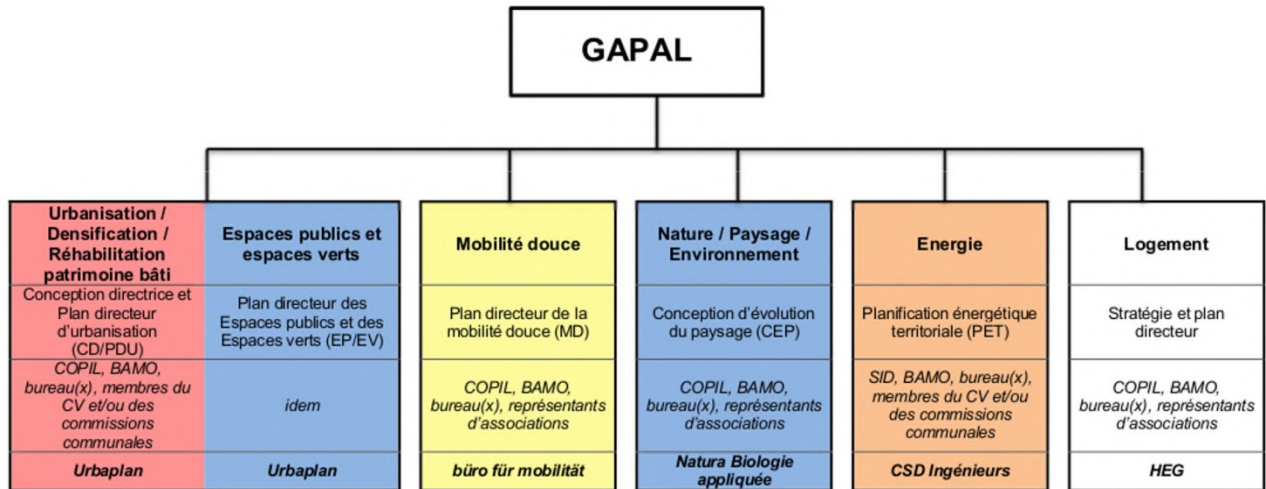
GAPAL

| Urbanisation / Densification / Réhabilitation patrimoine bâti | Espaces publics et espaces verts |
|---|---|
| Conception directrice et Plan directeur d'urbanisation (CD/PDU) | Plan directeur des Espaces publics et des Espaces verts (EP/EV) |
| *COPIL, BAMO, bureau(x), membres du CV et/ou des commissions communales* | *idem* |
| ***Urbaplan*** | ***Urbaplan*** |

| Mobilité douce |
|---|
| Plan directeur de la mobilité douce (MD) |
| *COPIL, BAMO, bureau(x), représentants d'associations* |
| ***büro für mobilität*** |

| Nature / Paysage / Environnement |
|---|
| Conception d'évolution du paysage (CEP) |
| *COPIL, BAMO, bureau(x), représentants d'associations* |
| ***Natura Biologie appliquée*** |

| Energie |
|---|
| Planification énergétique territoriale (PET) |
| *SID, BAMO, bureau(x), membres du CV et/ou des commissions communales* |
| ***CSD Ingénieurs*** |

| Logement |
|---|
| Stratégie et plan directeur |
| *COPIL, BAMO, bureau(x), représentants d'associations* |
| ***HEG*** |